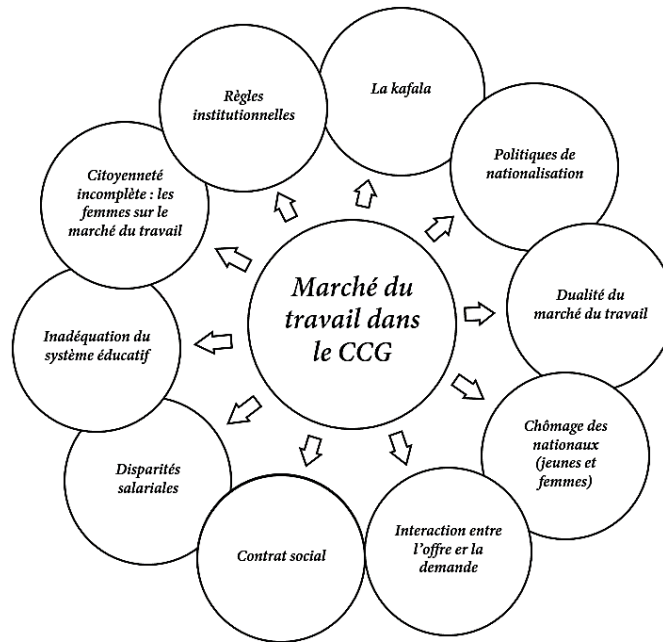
Marché du travail dans le CCG

La kafala

Politiques de nationalisation

Dualité du marché du travail

Chômage des nationaux (jeunes et femmes)

Interaction entre l'offre er la demande

Contrat social

Disparités salariales

Inadéquation du système éducatif

Citoyenneté incomplète : les femmes sur le marché du travail

Règles institutionnelles